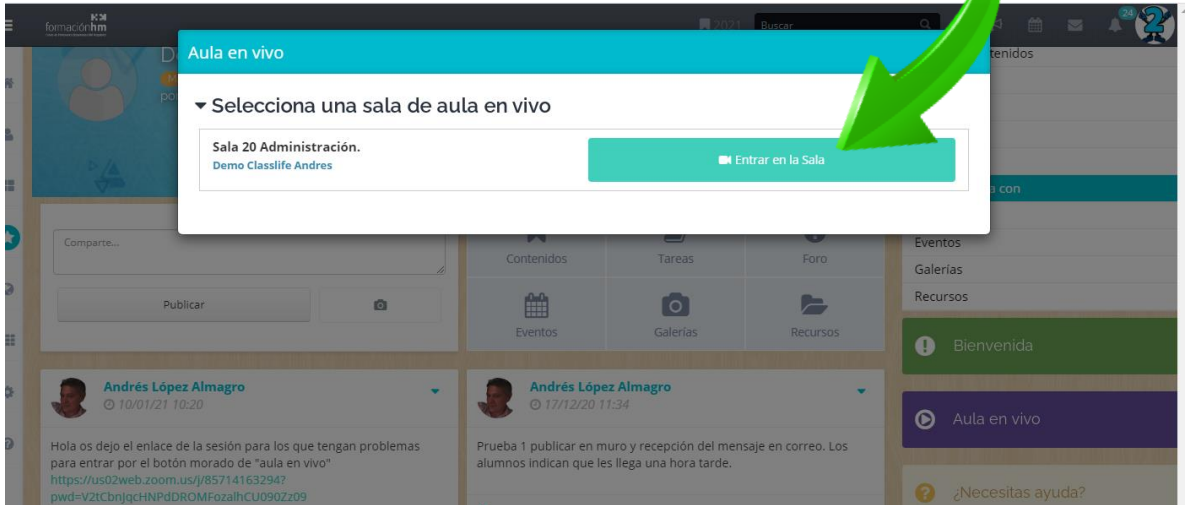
formaciónhm

2021 Buscar

24

Aula en vivo

Selecciona una sala de aula en vivo

Sala 20 Administración.
Demo Classlife Andres

Entrar en la Sala

tenidos

a con

Compartir...

Publicar

Contenidos

Tareas

Foro

Eventos

Galerías

Recursos

Eventos

Galerías

Recursos

Bienvenida

Aula en vivo

¿Necesitas ayuda?

Andrés López Almagro
10/01/21 10:20

Hola os dejo el enlace de la sesión para los que tengan problemas para entrar por el botón morado de "aula en vivo"
https://us02web.zoom.us/j/85714163294?pwd=V2tCbnJqcHNPdDROMFozalhCU090Zz09

Andrés López Almagro
17/12/20 11:34

Prueba 1 publicar en muro y recepción del mensaje en correo. Los alumnos indican que les llega una hora tarde.